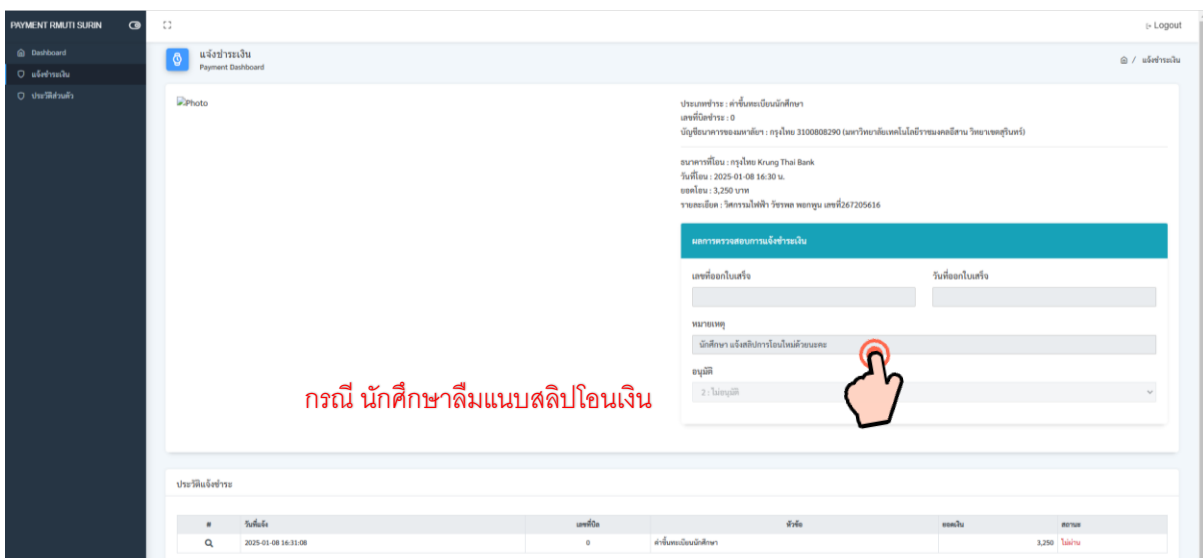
PAYMENT RMUTI SURIN

Dashboard
แจ้งชำระเงิน
ประวัติส่วนตัว

Logout

แจ้งชำระเงิน
Payment Dashboard

แจ้งชำระเงิน

Photo

ประเภทชำระ : ค่าขึ้นทะเบียนนักศึกษา
เลขที่บิลชำระ : 0
บัญชีธนาคารของมหาลัยฯ : กรุงไทย 3100808290 (มหาวิทยาลัยเทคโนโลยีราชมงคลอีสาน วิทยาเขตสุรินทร์)

ธนาคารที่โอน : กรุงไทย Krung Thai Bank
วันที่โอน : 2025-01-08 16:30 น.
ยอดโอน : 3,250 บาท
รายละเอียด : วิศกรรมไฟฟ้า วัชรพล พยกพูน เลขที่267205616

ผลการตรวจสอบการแจ้งชำระเงิน

เลขที่ออกใบเสร็จ
วันที่ออกใบเสร็จ

หมายเหตุ
นักศึกษา แจ้งสลิปการโอนใหม่ด้วยนะคะ

อนุมัติ
2 : ไม่อนุมัติ

กรณี นักศึกษาลืมแนบสลิปโอนเงิน

ประวัติแจ้งชำระ

| # | วันที่แจ้ง | เลขที่บิล | หัวข้อ | ยอดเงิน | สถานะ |
|---|---|---|---|---|---|
|  | 2025-01-08 16:31:08 | 0 | ค่าขึ้นทะเบียนนักศึกษา | 3,250 | ไม่ผ่าน |